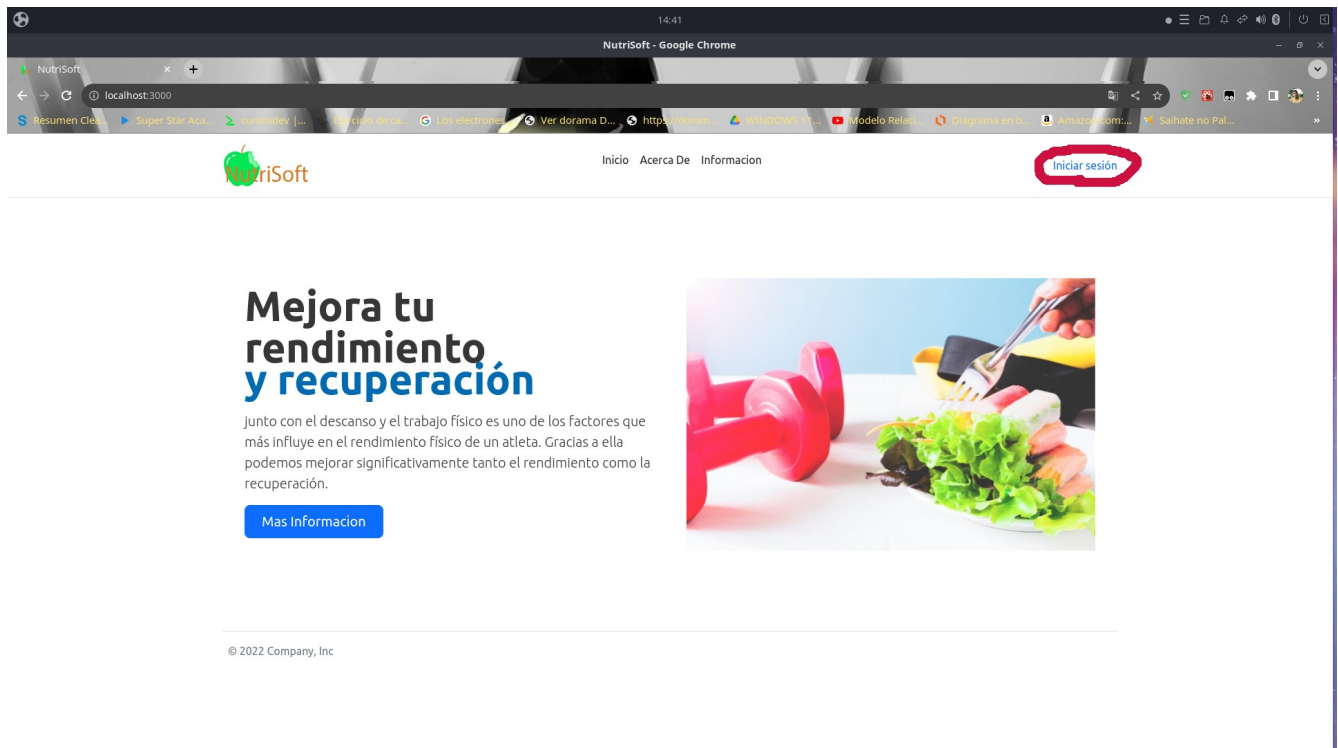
14:41

NutriSoft - Google Chrome

NutriSoft

localhost:3000

Resumen Clea... Super Star Aca... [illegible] | ... Ejercicio de ca... Los electrones... Ver dorama D... https://doram... WINDOWS 11... Modelo Relaci... Diagrama en b... Amazon.com:... Saihate no Pal...

NutriSoft

Inicio Acerca De Informacion

Iniciar sesión

Mejora tu rendimiento y recuperación

junto con el descanso y el trabajo físico es uno de los factores que más influye en el rendimiento físico de un atleta. Gracias a ella podemos mejorar significativamente tanto el rendimiento como la recuperación.

Mas Informacion

© 2022 Company, Inc